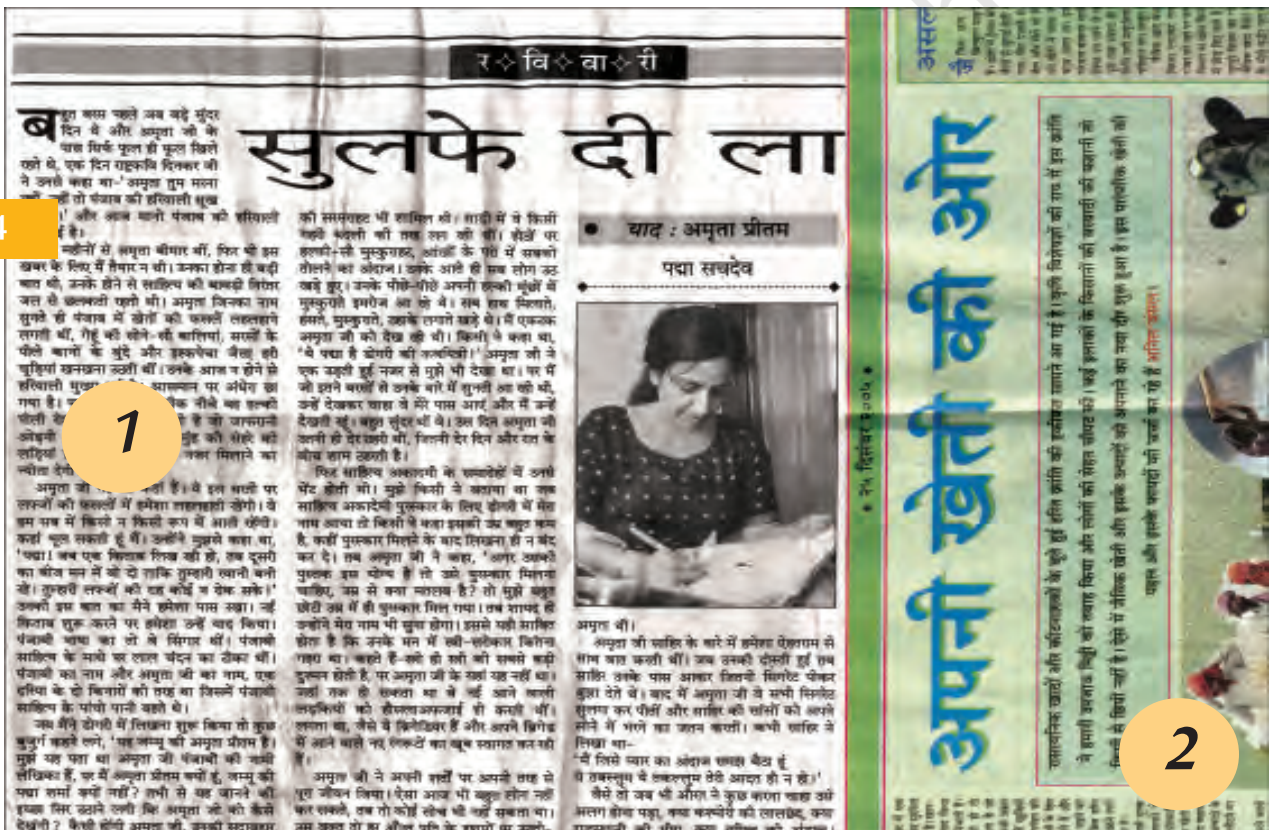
र ✧ वि ✧ वा ✧ री

सुलफे दी ला

याद : अमृता प्रीतम

पदा सचदेव

ब हुत साल पहले जब बड़े सुंदर दिन थे और अमृता जी के पास सिर्फ फूल ही फूल खिले रहते थे, एक दिन राष्ट्रकवि दिनकर जी ने उनसे कहा था-'अमृता तुम मस्त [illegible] तो पंजाब की हरियाली सूख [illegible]' और आज सारी पंजाब की हरियाली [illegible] है।

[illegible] महीनों से अमृता बीमार थीं, फिर भी इस खबर के लिए मैं तैयार न थी। उनका होना ही बड़ी बात थी, उनके होने से साहित्य की भरपूरी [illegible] जल से छलकती रहती थी। अमृता जिनका नाम सुनते ही पंजाब में खेतों की फसलें लहलहाने लगती थीं, गेहूं की सोने-सी बालियां, सरसों के पीले फूलों के बूंदे और इक्षुरस जैसी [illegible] चूड़ियां खनखना उठती थीं। उनके आज न होने से हरियाली मुरझा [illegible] आसमान पर अंधेरा छा गया है। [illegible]

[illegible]

अमृता जी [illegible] हैं। वे इस धरती पर लफ्जों की फसलें में हमेशा लहलहाती रहेंगी। वे हम सब में किसी न किसी रूप में आती रहेंगी। कहां भूल सकती हूं मैं। उन्होंने मुझसे कहा था, 'पद्मा! जब एक किताब लिख रही हो, तब दूसरी का बीज मन में बो दो ताकि तुम्हारी रवानी बनी रहे। तुम्हारे लफ्जों की राह कोई न रोक सके।' उनकी इस बात को मैंने हमेशा पास रखा। नई किताब शुरू करने पर हमेशा उन्हें याद किया। पंजाबी भाषा का तो वे सिंगार थीं। पंजाबी साहित्य के माथे पर लाल चंदन का टीका थीं। पंजाबी का नाम और अमृता जी का नाम, एक दरिया के दो किनारों की तरह था जिसमें पंजाबी साहित्य के पानी पानी बहते थे।

जब मैंने डोगरी में लिखना शुरू किया तो कुछ बुजुर्ग कहने लगे, 'यह जम्मू की अमृता प्रीतम है।' मुझे यह पता था अमृता जी पंजाबी की नामी लेखिका हैं, पर मैं अमृता प्रीतम क्यों हूं, जम्मू की क्यों नहीं? तभी से यह जानने की इच्छा सिर उठाने लगी कि अमृता जी को कैसे देखूं? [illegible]

की सरसराहट भी शामिल थी। साड़ी में वे किसी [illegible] की तरह लग रही थीं। होंठों पर हल्की-सी मुस्कुराहट, आंखों के गोरों में सबको तौलने का अंदाज। उनके आते ही सब लोग उठ खड़े हुए। उनके पीछे-पीछे इमरोज अपनी हल्की मूंछों में मुस्कुराते इमरोज आ रहे थे। सब हाथ मिलाते, हंसते, मुस्कुराते, ठहाके लगाते रहे थे। मैं एकटक अमृता जी को देख रही थी। किसी ने कहा था, 'ये पद्मा है डोगरी की कवयित्री।' अमृता जी ने एक उड़ती हुई नजर से मुझे भी देखा था। पर मैं जो इतने बरसों से उनके बारे में सुनती आ रही थी, उन्हें देखकर चाहा वे मेरे पास आएं और मैं उन्हें देखती रहूं। बहुत सुंदर थीं वे। उस दिन अमृता जी जितनी ही देर रहीं थीं, जितनी देर दिन और रात के बीच शाम रहती है।

फिर साहित्य अकादमी के समारोहों में उनसे भेंट होती थी। मुझे किसी ने बताया था जब साहित्य अकादमी पुरस्कार के लिए डोगरी में मेरा नाम आया तो किसी ने कहा इसकी उम्र बहुत कम है, कहीं पुरस्कार मिलने के बाद लिखना ही न बंद कर दे। तब अमृता जी ने कहा, 'अगर इसकी पुस्तक इस योग्य है तो इसे पुरस्कार मिलना चाहिए, उम्र से क्या मतलब है? तो मुझे बहुत छोटी उम्र में ही पुरस्कार मिल गया। तब शायद ही उन्होंने मेरा नाम भी सुना होगा। इससे यही साबित होता है कि उनके मन में स्त्री-लेखिका कितना गहरा था। कहते हैं-स्त्री ही स्त्री की सबसे बड़ी दुश्मन होती है, पर अमृता जी के संग यह नहीं था। जहां तक हो सकता था वे नई आने वाली लड़कियों को हौसला-अफजाई ही करती थीं। लगता था, जैसे वे क्रिकेटर हैं और अपनी बिग्रेड में आने वाले नए रिक्रूटों का खूब स्वागत करती हैं।

अमृता जी ने अपनी शर्तों पर अपनी तरह से पूरा जीवन जिया। ऐसा आज भी बहुत होता नहीं कर सकते, तब तो कोई सोच भी नहीं सकता था। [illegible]

अमृता थीं।

अमृता जी साहिर के बारे में हमेशा ऐहतराम से बात करती थीं। जब उनकी दोस्ती हुई तब साहिर उनके पास आकर जितनी सिगरेट पीकर बुझा देते थे। बाद में अमृता जी वे सभी सिगरेट सुलगा कर पीतीं और साहिर की सांसों को अपने सीने में भरने का जतन करतीं। कभी साहिर ने लिखा था-
'मैं जिसे प्यार का अंदाज समझ बैठा हूं
वो तबस्सुम वो तकल्लुम तेरी आदत ही न हो।'

वैसे तो जब भी औरत ने कुछ करना चाहा उसे अलग होना पड़ा, कभी सच्चाई की तलाश, कभी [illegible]

अपनी खेती की ओर

● २५ दिसंबर २००५ ●

रासायनिक खादों और कीटनाशकों से फूली हुई हरित क्रांति की हकीकत सामने आ गई है। कृषि विशेषज्ञों की राय में इस क्रांति ने हमारी अनाज मिट्टी को ख़राब किया और लोगों की सेहत बिगाड़ी। कई इलाकों के किसानों की बदहाली की कहानी से निकले ही किसी तरीके। देश में जैविक खेती और इसके उत्पादों को अपनाने का रुझान भी शुरू हुआ है। इस पारंपरिक खेती की पहल और इसकी भावनाओं की पड़ताल कर रहे हैं अमित प्रकाश।

4

1

2